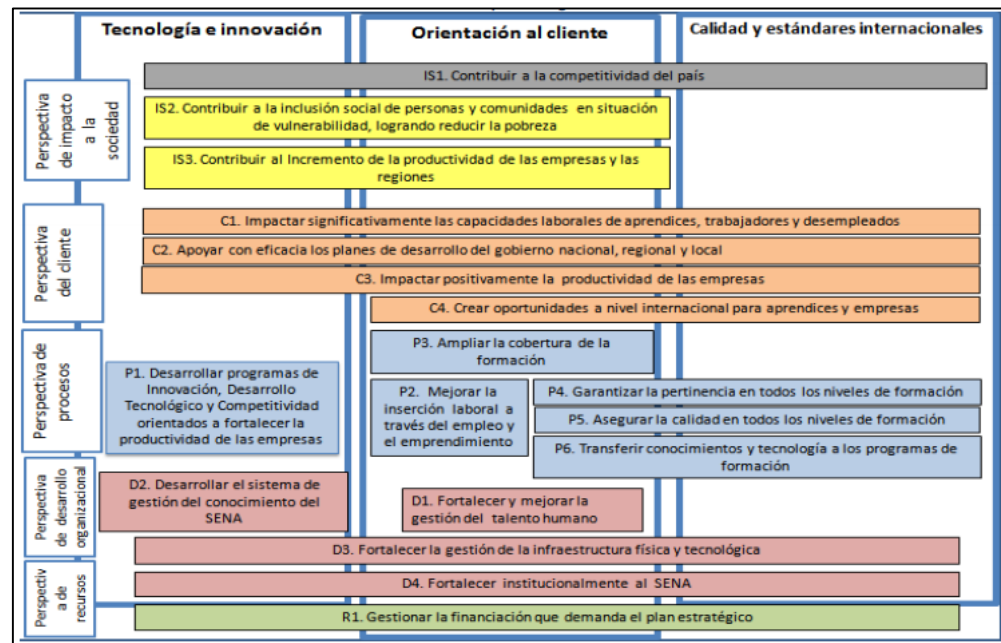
Tecnología e innovación

Orientación al cliente

Calidad y estándares internacionales

Perspectiva de impacto a la sociedad

IS1. Contribuir a la competitividad del país

IS2. Contribuir a la inclusión social de personas y comunidades en situación de vulnerabilidad, logrando reducir la pobreza

IS3. Contribuir al Incremento de la productividad de las empresas y las regiones

Perspectiva del cliente

C1. Impactar significativamente las capacidades laborales de aprendices, trabajadores y desempleados

C2. Apoyar con eficacia los planes de desarrollo del gobierno nacional, regional y local

C3. Impactar positivamente la productividad de las empresas

C4. Crear oportunidades a nivel internacional para aprendices y empresas

Perspectiva de procesos

P1. Desarrollar programas de Innovación, Desarrollo Tecnológico y Competitividad orientados a fortalecer la productividad de las empresas

P3. Ampliar la cobertura de la formación

P2. Mejorar la inserción laboral a través del empleo y el emprendimiento

P4. Garantizar la pertinencia en todos los niveles de formación

P5. Asegurar la calidad en todos los niveles de formación

P6. Transferir conocimientos y tecnología a los programas de formación

Perspectiva de desarrollo organizacional

D2. Desarrollar el sistema de gestión del conocimiento del SENA

D1. Fortalecer y mejorar la gestión del talento humano

D3. Fortalecer la gestión de la infraestructura física y tecnológica

Perspectiva de recursos

D4. Fortalecer institucionalmente al SENA

R1. Gestionar la financiación que demanda el plan estratégico